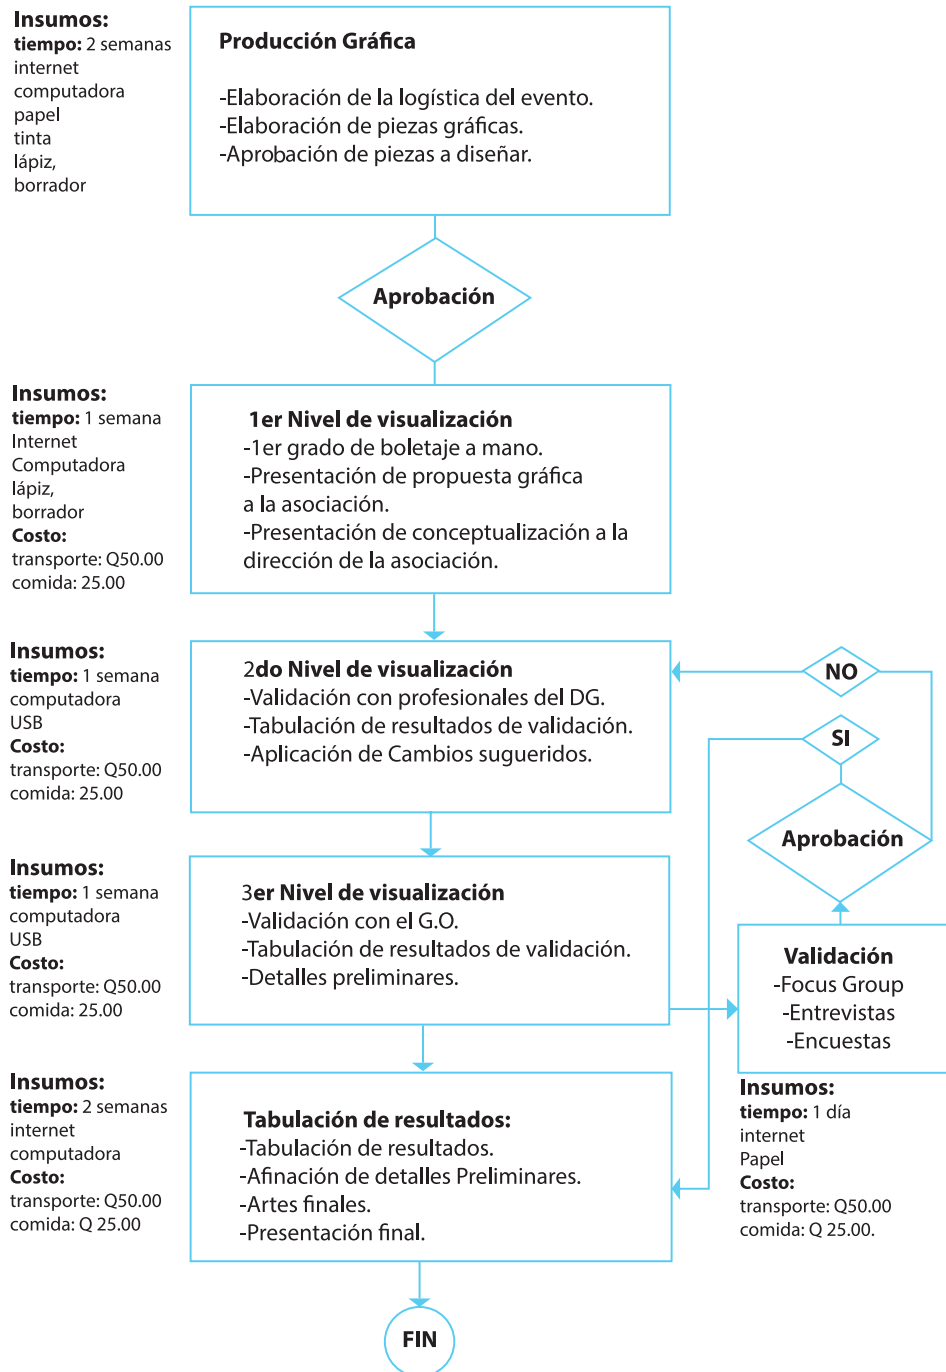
**Insumos:**
**tiempo:** 2 semanas
internet
computadora
papel
tinta
lápiz,
borrador

**Producción Gráfica**

-Elaboración de la logística del evento.
-Elaboración de piezas gráficas.
-Aprobación de piezas a diseñar.

**Aprobación**

**Insumos:**
**tiempo:** 1 semana
Internet
Computadora
lápiz,
borrador
**Costo:**
transporte: Q50.00
comida: 25.00

**1er Nivel de visualización**
-1er grado de boletaje a mano.
-Presentación de propuesta gráfica a la asociación.
-Presentación de conceptualización a la dirección de la asociación.

**Insumos:**
**tiempo:** 1 semana
computadora
USB
**Costo:**
transporte: Q50.00
comida: 25.00

**2do Nivel de visualización**
-Validación con profesionales del DG.
-Tabulación de resultados de validación.
-Aplicación de Cambios sugueridos.

**NO**

**SI**

**Aprobación**

**Insumos:**
**tiempo:** 1 semana
computadora
USB
**Costo:**
transporte: Q50.00
comida: 25.00

**3er Nivel de visualización**
-Validación con el G.O.
-Tabulación de resultados de validación.
-Detalles preliminares.

**Validación**
-Focus Group
-Entrevistas
-Encuestas

**Insumos:**
**tiempo:** 1 día
internet
Papel
**Costo:**
transporte: Q50.00
comida: Q 25.00.

**Insumos:**
**tiempo:** 2 semanas
internet
computadora
**Costo:**
transporte: Q50.00
comida: Q 25.00

**Tabulación de resultados:**
-Tabulación de resultados.
-Afinación de detalles Preliminares.
-Artes finales.
-Presentación final.

**FIN**